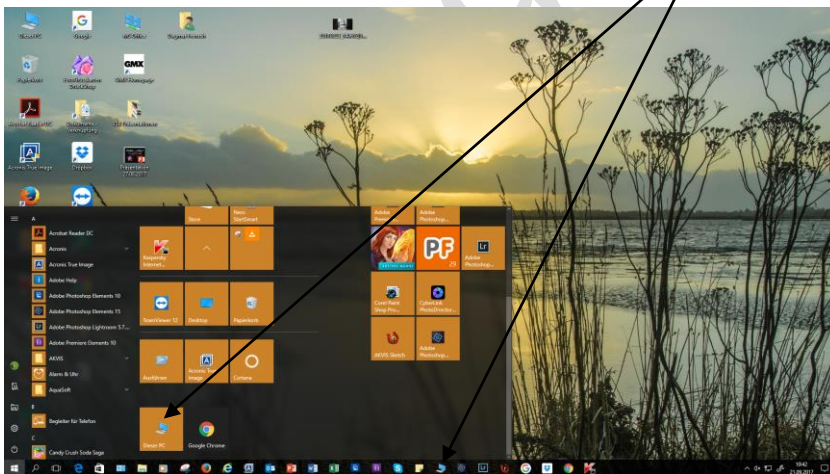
Google
GMX
Acronis True Image
Dropbox
A
Acrobat Reader DC
Acronis
Acronis True Image
Adobe Help
Adobe Photoshop Elements 10
Adobe Photoshop Elements 15
Adobe Photoshop Lightroom 5.7...
Adobe Premiere Elements 10
AKVIS
Alarm & Uhr
AquaSoft
B
Begleiter für Telefon
C
Candy Crush Soda Saga
Store
Neue StartSmart
Kaspersky Internet...
Adobe Reader
Adobe Photoshop...
PF
29
Lr
Adobe Photoshop...
TeamViewer 12
Desktop
Papierkorb
Corel Paint Shop Pro...
CyberLink PhotoDirector...
AKVIS Sketch
Adobe Photoshop...
AusMeer
Acronis True Image
Cortana
Dieser PC
Google Chrome